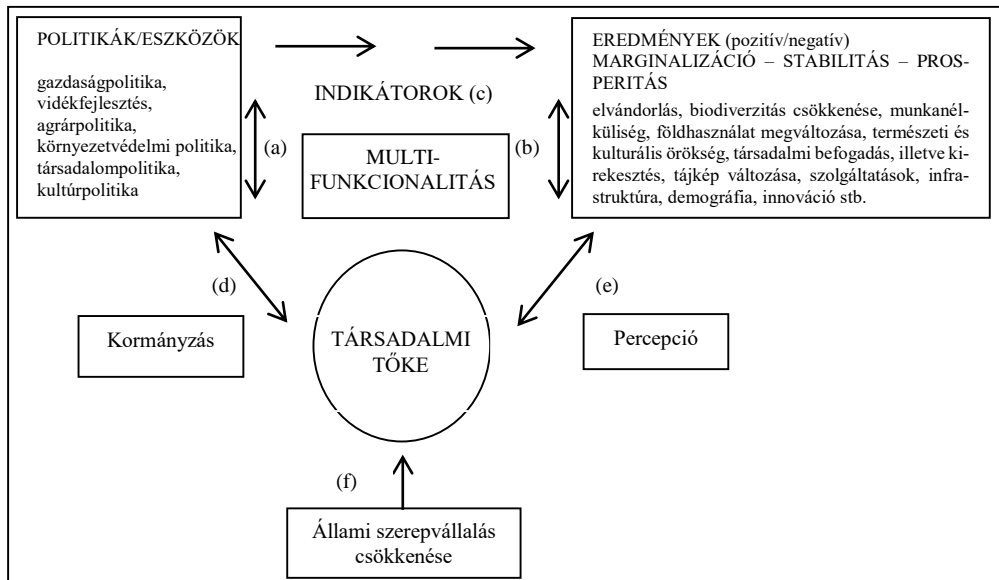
POLITIKÁK/ESZKÖZÖK

gazdaságpolitika, vidékfejlesztés, agrárpolitika, környezetvédelmi politika, társadalompolitika, kultúrpolitika

INDIKÁTOROK (c)

EREDMÉNYEK (pozitív/negatív)
MARGINALIZÁCIÓ – STABILITÁS – PROSPERITÁS

elvándorlás, biodiverzitás csökkenése, munkanélküliség, földhasználat megváltozása, természeti és kulturális örökség, társadalmi befogadás, illetve kirekesztés, tájkép változása, szolgáltatások, infrastruktúra, demográfia, innováció stb.

(a)

MULTI-FUNKCIONALITÁS

(b)

(d)

(e)

Kormányzás

TÁRSADALMI TŐKE

Percepció

(f)

Állami szerepvállalás csökkenése